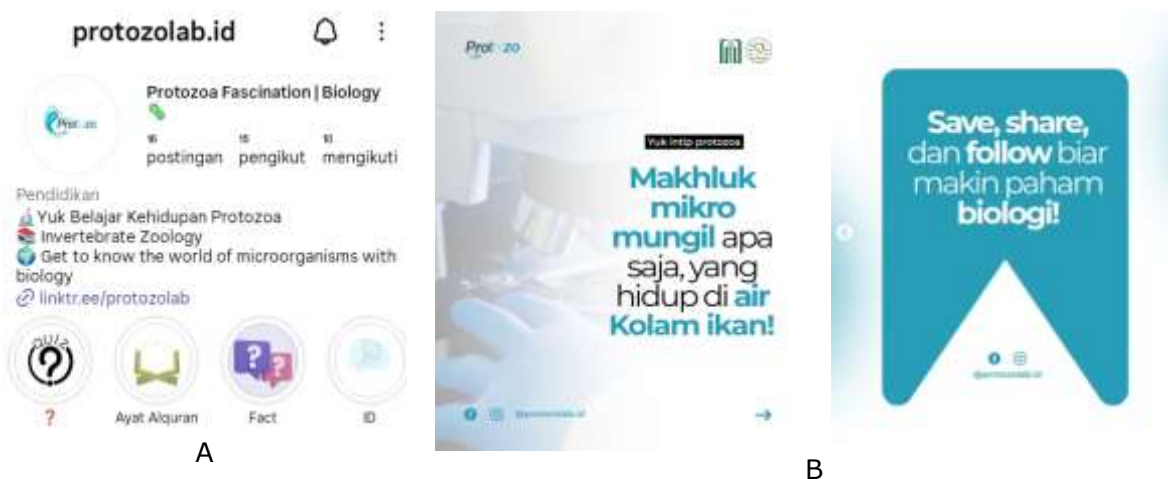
protozolab.id

Protozoa Fascination | Biology

16 postingan 18 pengikut 10 mengikuti

Pendidikan
Yuk Belajar Kehidupan Protozoa
Invertebrate Zoology
Get to know the world of microorganisms with biology
linktr.ee/protozolab

?
Ayat Alquran
Fact
ID

A

Protozo

Yuk intip protozoa

Makhluk mikro mungil apa saja, yang hidup di air Kolam ikan!

@protozolab.id

Save, share, dan follow biar makin paham biologi!

@protozolab.id

B